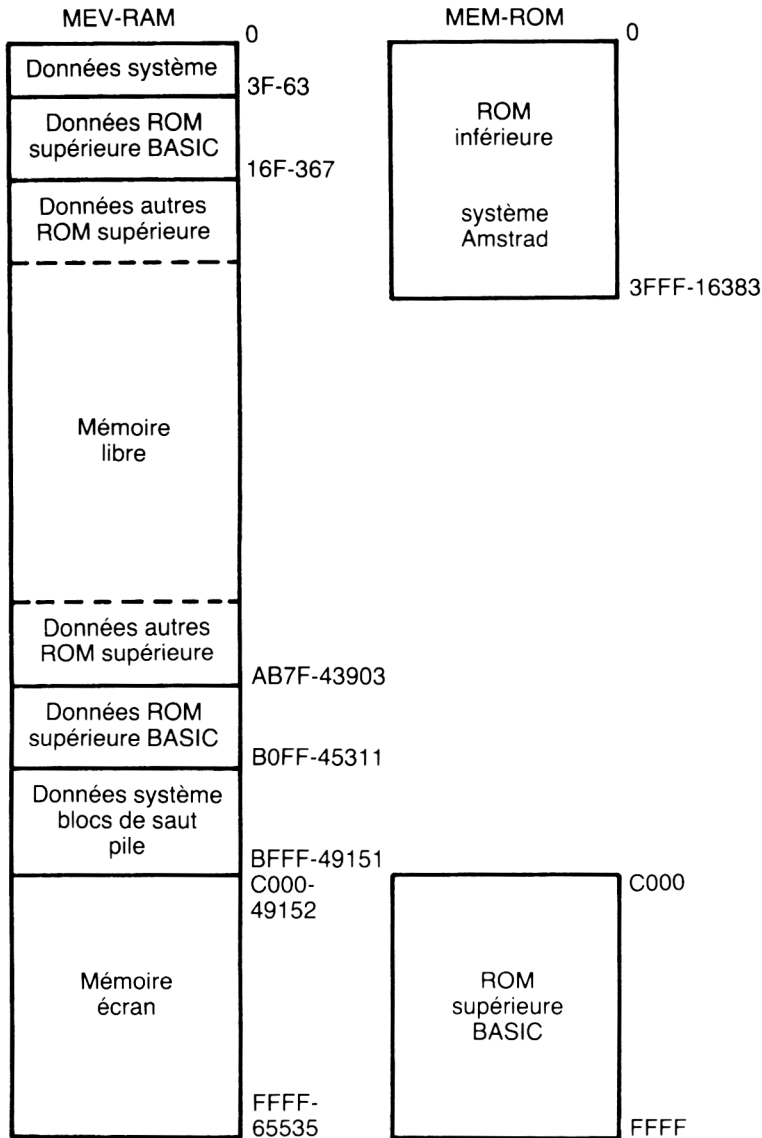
MEV-RAM

0

Données système

3F-63

Données ROM supérieure BASIC

16F-367

Données autres ROM supérieure

Mémoire libre

Données autres ROM supérieure

AB7F-43903

Données ROM supérieure BASIC

B0FF-45311

Données système blocs de saut pile

BFFF-49151

C000-49152

Mémoire écran

FFFF-65535

MEM-ROM

0

ROM inférieure

système Amstrad

3FFF-16383

C000

ROM supérieure BASIC

FFFF